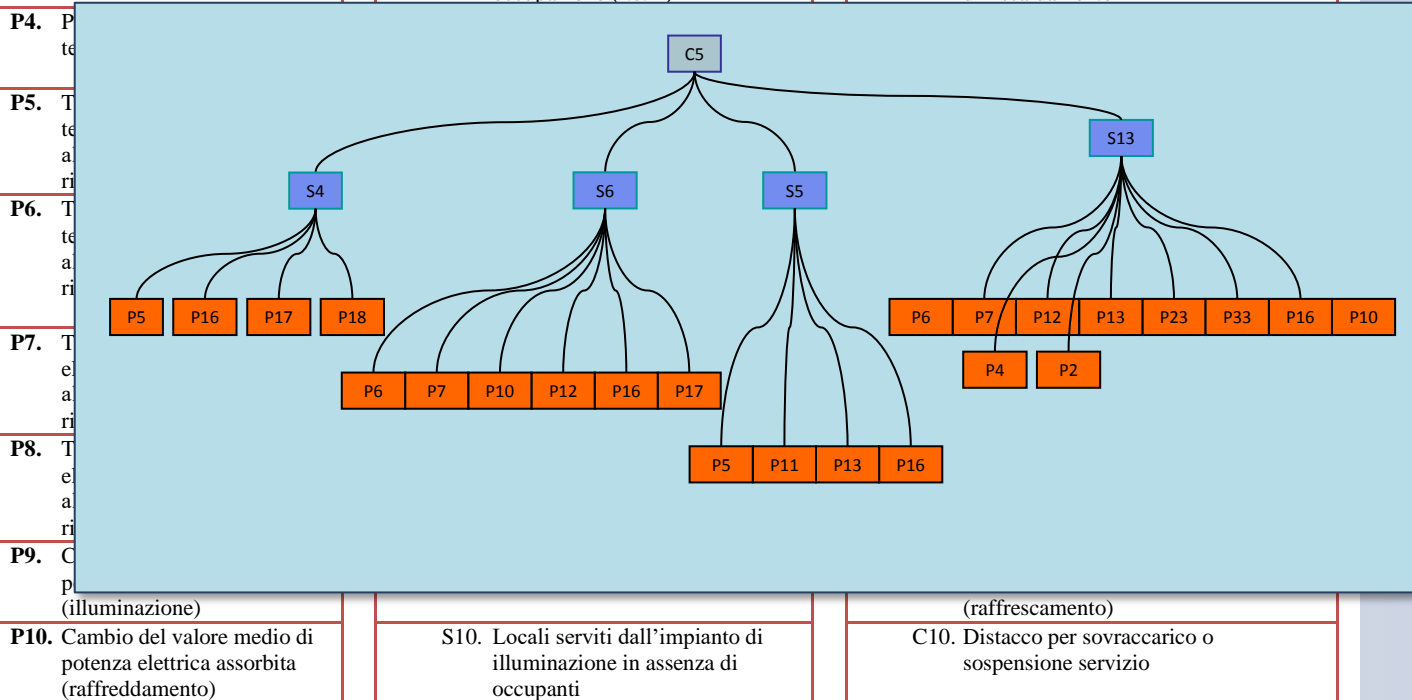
P4. P
te

P5. T
te
al
ri

P6. T
te
al
ri

P7. T
el
al
ri

P8. T
el
al
ri

P9. C
p
(illuminazione)

C5

S4

S6

S5

S13

P5 P16 P17 P18

P6 P7 P10 P12 P16 P17

P5 P11 P13 P16

P6 P7 P12 P13 P23 P33 P16 P10

P4 P2

(raffrescamento)

P10. Cambio del valore medio di potenza elettrica assorbita (raffreddamento)

S10. Locali serviti dall'impianto di illuminazione in assenza di occupanti

C10. Distacco per sovraccarico o sospensione servizio